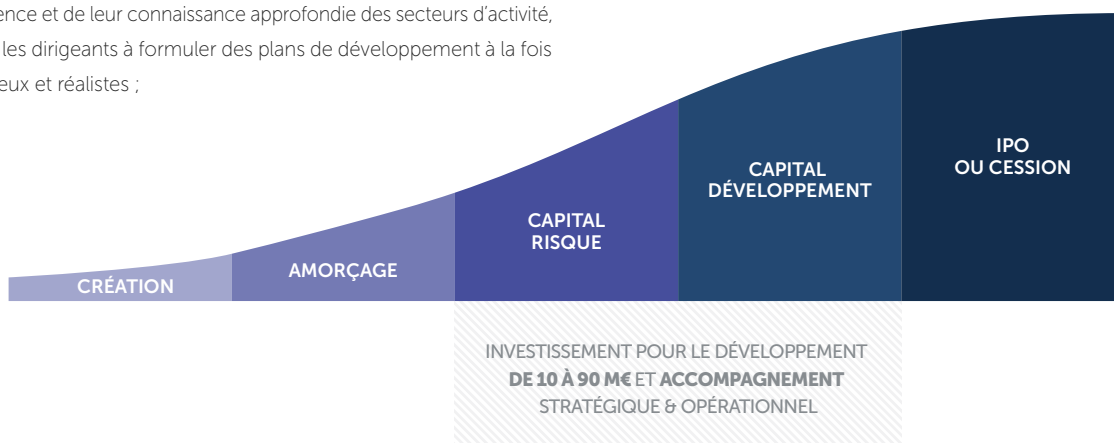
ence et de leur connaissance approfondie des secteurs d'activité, les dirigeants à formuler des plans de développement à la fois eux et réalistes ;

CRÉATION

AMORÇAGE

CAPITAL RISQUE

CAPITAL DÉVELOPPEMENT

IPO OU CESSION

INVESTISSEMENT POUR LE DÉVELOPPEMENT **DE 10 À 90 M€** ET **ACCOMPAGNEMENT** STRATÉGIQUE & OPÉRATIONNEL